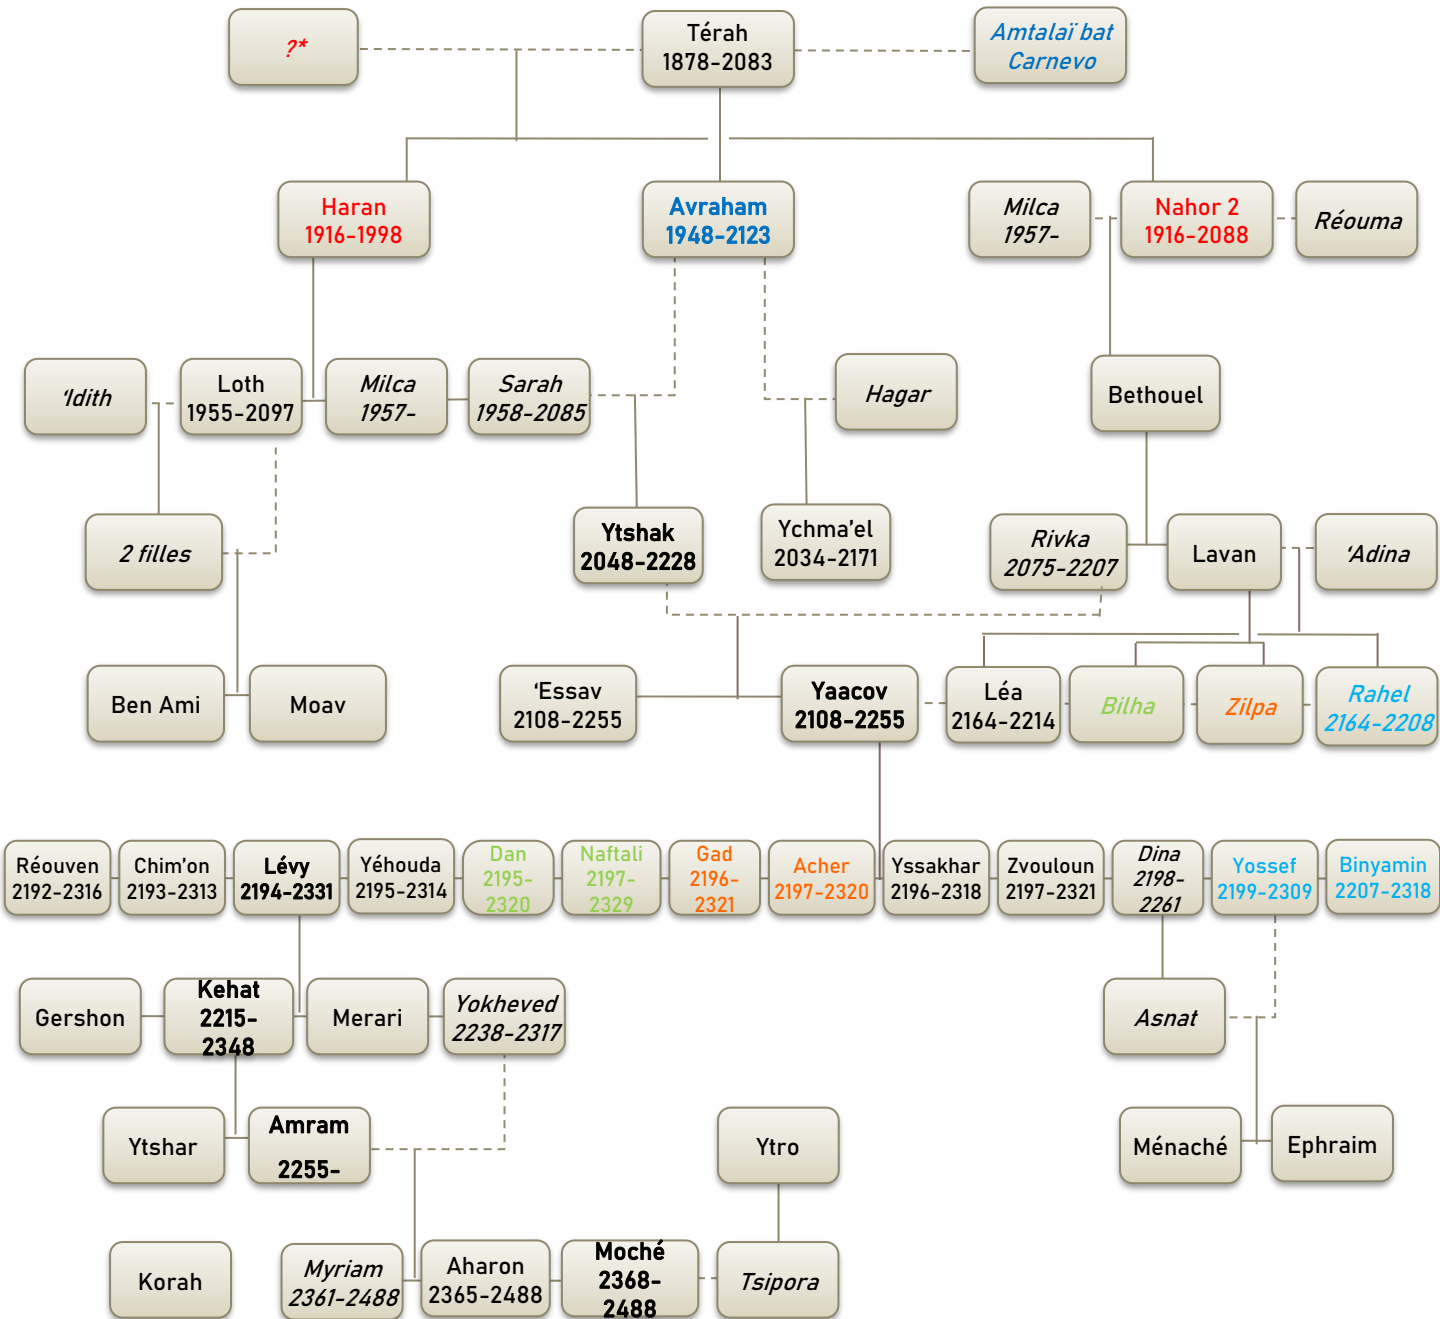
?*

Térah
1878-2083

Amtalaï bat Carnevo

Haran
1916-1998

Avraham
1948-2123

Milca
1957-

Nahor 2
1916-2088

Réouma

'Idith

Loth
1955-2097

Milca
1957-

Sarah
1958-2085

Hagar

Bethouel

2 filles

Ytshak
2048-2228

Ychma'el
2034-2171

Rivka
2075-2207

Lavan

'Adina

Ben Ami

Moav

'Essav
2108-2255

Yaacov
2108-2255

Léa
2164-2214

Bilha

Zilpa

Rahel
2164-2208

Réouven
2192-2316

Chim'on
2193-2313

Lévy
2194-2331

Yéhouda
2195-2314

Dan
2195-2320

Naftali
2197-2329

Gad
2196-2321

Acher
2197-2320

Yssakhar
2196-2318

Zvouloun
2197-2321

Dina
2198-2261

Yossef
2199-2309

Binyamin
2207-2318

Gershon

Kehat
2215-2348

Merari

Yokheved
2238-2317

Asnat

Ytshar

Amram
2255-

Ytro

Ménaché

Ephraim

Korah

Myriam
2361-2488

Aharon
2365-2488

Moché
2368-2488

Tsipora